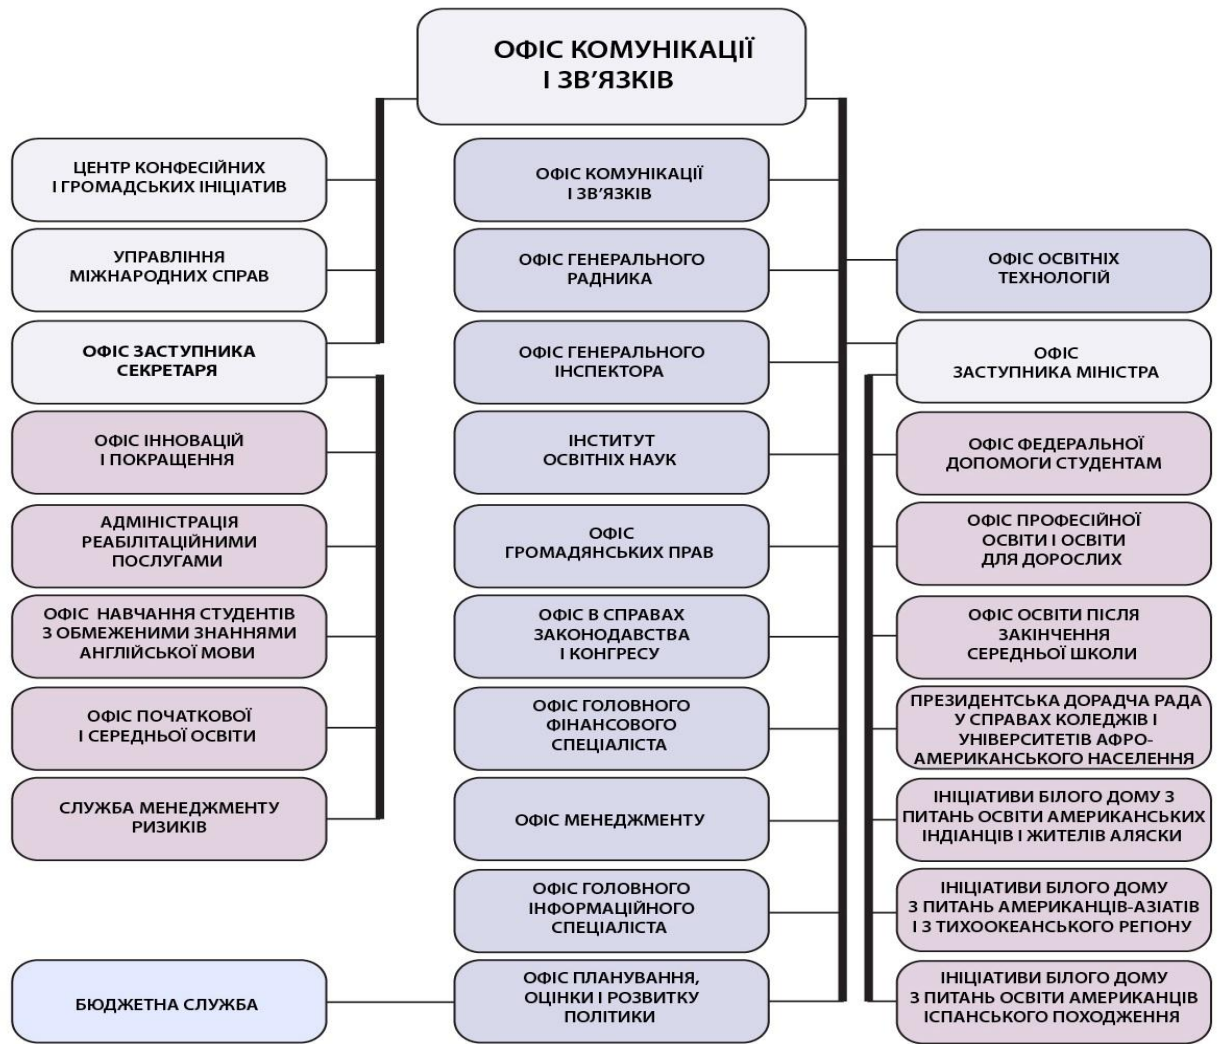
ОФІС КОМУНІКАЦІЇ І ЗВ'ЯЗКІВ

ЦЕНТР КОНФЕСІЙНИХ І ГРОМАДСЬКИХ ІНІЦІАТИВ

УПРАВЛІННЯ МІЖНАРОДНИХ СПРАВ

ОФІС ЗАСТУПНИКА СЕКРЕТАРЯ

ОФІС ІННОВАЦІЙ І ПОКРАЩЕННЯ

АДМІНІСТРАЦІЯ РЕАБІЛІТАЦІЙНИМИ ПОСЛУГАМИ

ОФІС НАВЧАННЯ СТУДЕНТІВ З ОБМЕЖЕНИМИ ЗНАННЯМИ АНГЛІЙСЬКОЇ МОВИ

ОФІС ПОЧАТКОВОЇ І СЕРЕДНЬОЇ ОСВІТИ

СЛУЖБА МЕНЕДЖМЕНТУ РИЗИКІВ

БЮДЖЕТНА СЛУЖБА

ОФІС КОМУНІКАЦІЇ І ЗВ'ЯЗКІВ

ОФІС ГЕНЕРАЛЬНОГО РАДНИКА

ОФІС ГЕНЕРАЛЬНОГО ІНСПЕКТОРА

ІНСТИТУТ ОСВІТНІХ НАУК

ОФІС ГРОМАДЯНСЬКИХ ПРАВ

ОФІС В СПРАВАХ ЗАКОНОДАВСТВА І КОНГРЕСУ

ОФІС ГОЛОВНОГО ФІНАНСОВОГО СПЕЦІАЛІСТА

ОФІС МЕНЕДЖМЕНТУ

ОФІС ГОЛОВНОГО ІНФОРМАЦІЙНОГО СПЕЦІАЛІСТА

ОФІС ПЛАНУВАННЯ, ОЦІНКИ І РОЗВИТКУ ПОЛІТИКИ

ОФІС ОСВІТНІХ ТЕХНОЛОГІЙ

ОФІС ЗАСТУПНИКА МІНІСТРА

ОФІС ФЕДЕРАЛЬНОЇ ДОПОМОГИ СТУДЕНТАМ

ОФІС ПРОФЕСІЙНОЇ ОСВІТИ І ОСВІТИ ДЛЯ ДОРОСЛИХ

ОФІС ОСВІТИ ПІСЛЯ ЗАКІНЧЕННЯ СЕРЕДНЬОЇ ШКОЛИ

ПРЕЗИДЕНТСЬКА ДОРАДЧА РАДА У СПРАВАХ КОЛЕДЖІВ І УНІВЕРСИТЕТІВ АФРО-АМЕРИКАНСЬКОГО НАСЕЛЕННЯ

ІНІЦІАТИВИ БІЛОГО ДОМУ З ПИТАНЬ ОСВІТИ АМЕРИКАНСЬКИХ ІНДІАНЦІВ І ЖИТЕЛІВ АЛЯСКИ

ІНІЦІАТИВИ БІЛОГО ДОМУ З ПИТАНЬ АМЕРИКАНЦІВ-АЗІАТІВ І З ТИХООКЕАНСЬКОГО РЕГІОНУ

ІНІЦІАТИВИ БІЛОГО ДОМУ З ПИТАНЬ ОСВІТИ АМЕРИКАНЦІВ ІСПАНСЬКОГО ПОХОДЖЕННЯ